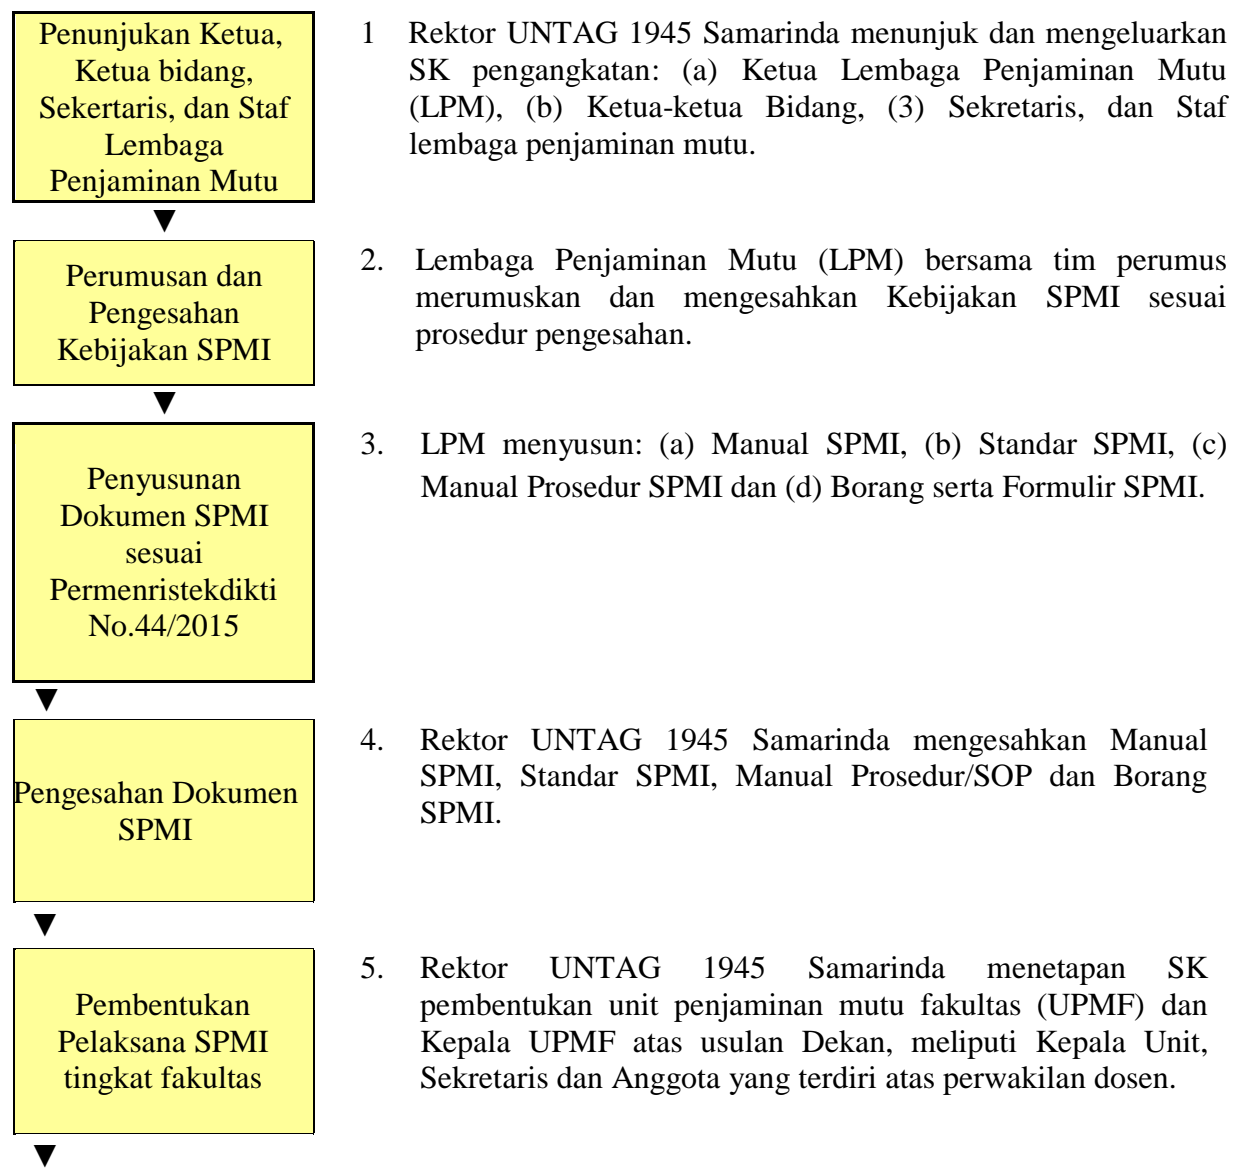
Penunjukan Ketua, Ketua bidang, Sekertaris, dan Staf Lembaga Penjaminan Mutu

1 Rektor UNTAG 1945 Samarinda menunjuk dan mengeluarkan SK pengangkatan: (a) Ketua Lembaga Penjaminan Mutu (LPM), (b) Ketua-ketua Bidang, (3) Sekretaris, dan Staf lembaga penjaminan mutu.

Perumusan dan Pengesahan Kebijakan SPMI

2. Lembaga Penjaminan Mutu (LPM) bersama tim perumus merumuskan dan mengesahkan Kebijakan SPMI sesuai prosedur pengesahan.

Penyusunan Dokumen SPMI sesuai Permenristekdikti No.44/2015

3. LPM menyusun: (a) Manual SPMI, (b) Standar SPMI, (c) Manual Prosedur SPMI dan (d) Borang serta Formulir SPMI.

Pengesahan Dokumen SPMI

4. Rektor UNTAG 1945 Samarinda mengesahkan Manual SPMI, Standar SPMI, Manual Prosedur/SOP dan Borang SPMI.

Pembentukan Pelaksana SPMI tingkat fakultas

5. Rektor UNTAG 1945 Samarinda menetapan SK pembentukan unit penjaminan mutu fakultas (UPMF) dan Kepala UPMF atas usulan Dekan, meliputi Kepala Unit, Sekretaris dan Anggota yang terdiri atas perwakilan dosen.